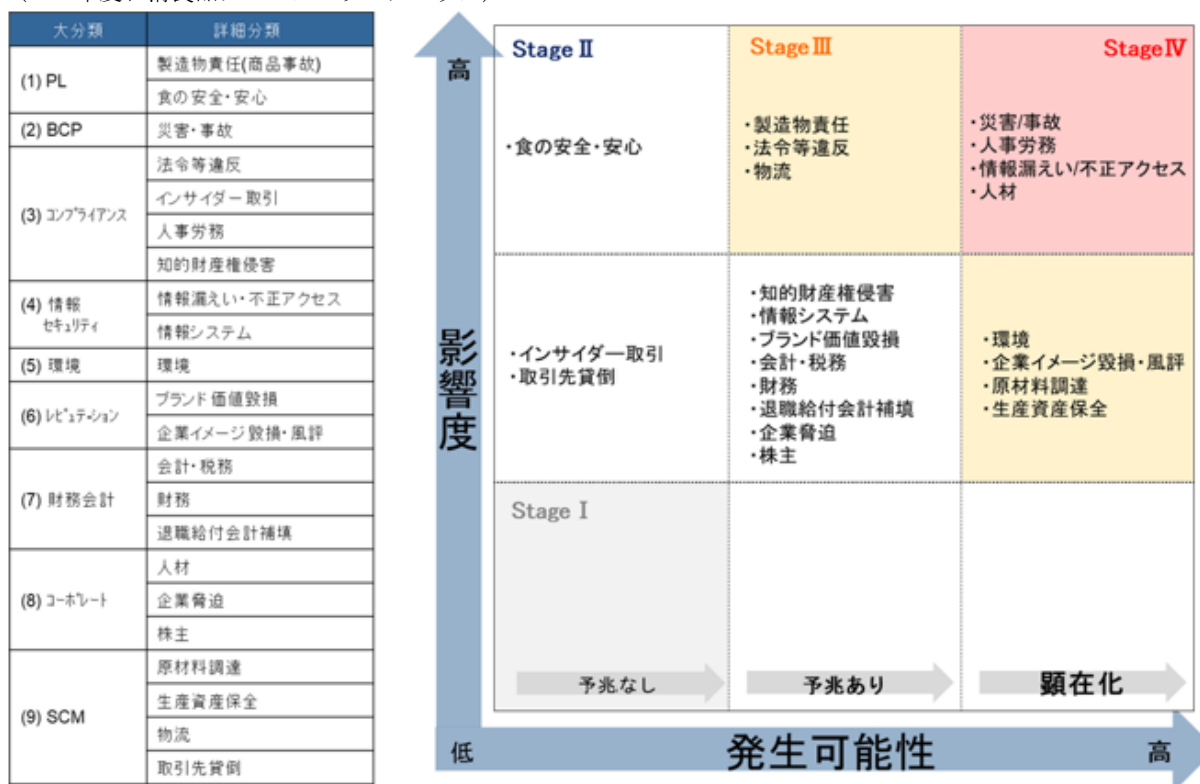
| 大分類 | 詳細分類 |
|---|---|
| (1) PL | 製造物責任(商品事故) |
| | 食の安全・安心 |
| (2) BCP | 災害・事故 |
| (3) ｺﾝﾌﾟﾗｲｱﾝｽ | 法令等違反 |
| | インサイダー取引 |
| | 人事労務 |
| | 知的財産権侵害 |
| (4) 情報ｾｷｭﾘﾃｨ | 情報漏えい・不正アクセス |
| | 情報システム |
| (5) 環境 | 環境 |
| (6) ﾚﾋﾟｭﾃｰｼｮﾝ | ブランド価値毀損 |
| | 企業イメージ毀損・風評 |
| (7) 財務会計 | 会計・税務 |
| | 財務 |
| | 退職給付会計補填 |
| (8) ｺｰﾎﾟﾚｰﾄ | 人材 |
| | 企業脅迫 |
| | 株主 |
| (9) SCM | 原材料調達 |
| | 生産資産保全 |
| | 物流 |
| | 取引先貸倒 |

高

影響度

Stage Ⅱ
・食の安全・安心

Stage Ⅲ
・製造物責任
・法令等違反
・物流

Stage Ⅳ
・災害/事故
・人事労務
・情報漏えい/不正アクセス
・人材

・インサイダー取引
・取引先貸倒

・知的財産権侵害
・情報システム
・ブランド価値毀損
・会計・税務
・財務
・退職給付会計補填
・企業脅迫
・株主

・環境
・企業イメージ毀損・風評
・原材料調達
・生産資産保全

Stage Ⅰ

予兆なし

予兆あり

顕在化

低

発生可能性

高